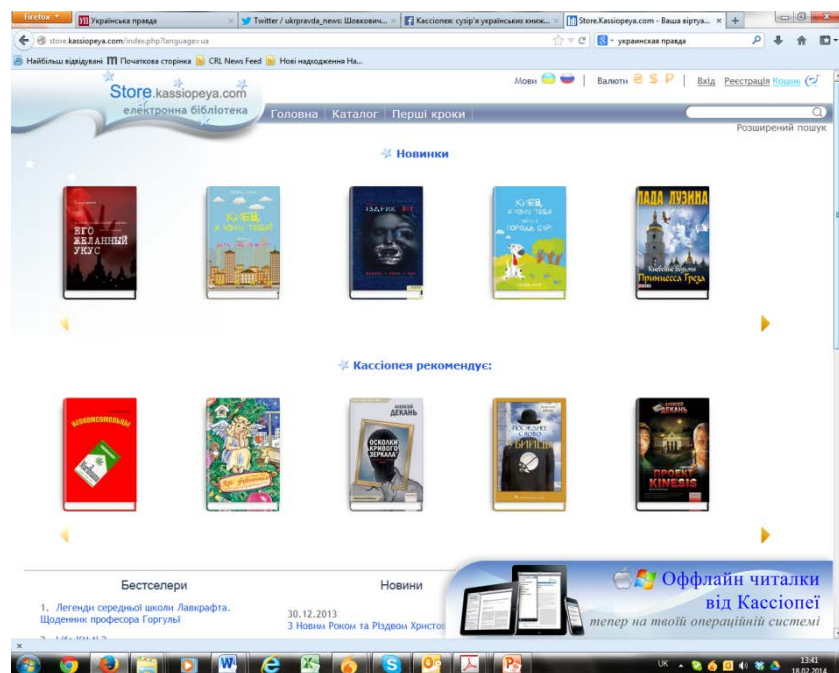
Firefox | Українська правда | Twitter / ukrpravda_news: Шовкович... | Кассіопея: сузір'я українських книж... | Store.Kassiopeya.com - Ваша віртуа... | +

store.kassiopeya.com/index.php?language=ua

украинская правда

Найбільш відвідувані | Початкова сторінка | CRL News Feed | Нові надходження На...

Store.kassiopeya.com
електронна бібліотека

Мови | Валюти € $ ₽ | Вхід | Реєстрація | Кошик

Головна | Каталог | Перші кроки

Розширений пошук

Новинки

ЕГО ЖЕЛАННЫЙ УКУС

Київ, я хочу тебе!

ЗДРИБ

Київ, я хочу тебе! Город, бэр.

ЛАДА ЛУЗИНА
Киевские ведьмы
Принцесса Греза

Кассіопея рекомендує:

АЛЕКСЕЙ ДЕКАНЬ
ОСКОЛКИ КРИВОГО ЗЕРКАЛА

АЛЕКСЕЙ ДЕКАНЬ
ПРОЕКТ KINESIS

Бестселери

1. Легенди середньої школи Лавкрафта. Щоденник професора Горгульї

Новини

30.12.2013
З Новим Роком та Різдвом Христовим

Оффлайн читалки від Кассіопеї
тепер на твоїй операційній системі

UK 13:41 18.02.2014